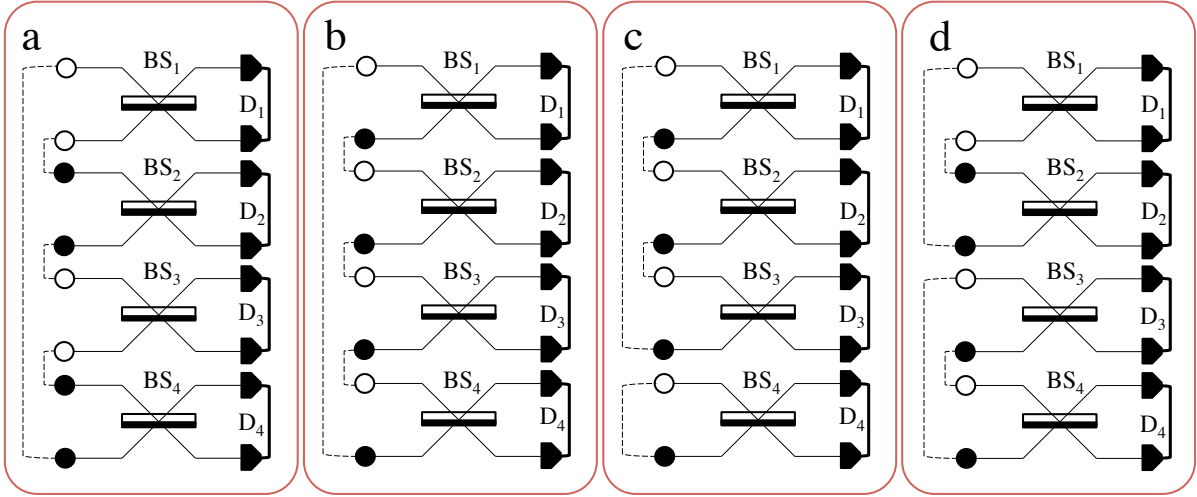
a

$BS_1$ $D_1$ $BS_2$ $D_2$ $BS_3$ $D_3$ $BS_4$ $D_4$

b

$BS_1$ $D_1$ $BS_2$ $D_2$ $BS_3$ $D_3$ $BS_4$ $D_4$

c

$BS_1$ $D_1$ $BS_2$ $D_2$ $BS_3$ $D_3$ $BS_4$ $D_4$

d

$BS_1$ $D_1$ $BS_2$ $D_2$ $BS_3$ $D_3$ $BS_4$ $D_4$